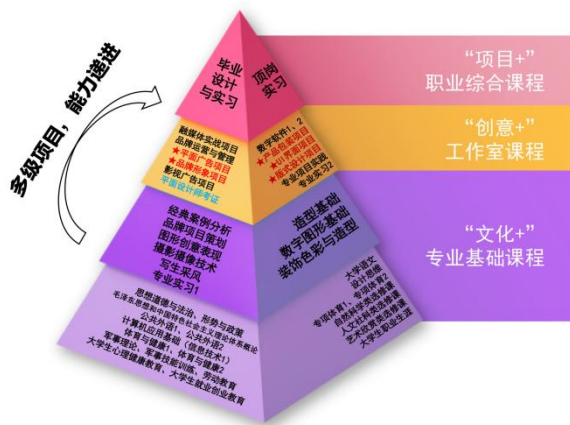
多级项目，能力递进

毕业设计与实习

顶岗实习

"项目+"
职业综合课程

融媒体实战项目
品牌运营与管理
★平面广告项目
★品牌形象项目
影视广告项目
平面设计师考证

数字软件1、2
★广告创意项目
★UI界面项目
★版式设计项目
平面设计实践
专业实习2

"创意+"
工作室课程

经典案例分析
品牌项目策划
图形创意表现
摄影摄像技术
写生采风
专业实习1

造型基础
数字图形基础
装饰色彩与造型

"文化+"
专业基础课程

思想道德与法治，形势与政策
毛泽东思想和中国特色社会主义理论体系概论
公共外语1、公共外语2
计算机应用基础（信息技术1）
体育与健康1，体育与健康2
军事理论、军事技能训练、劳动教育
大学生心理健康教育，大学生就业创业教育

大学语文
设计思维
专项体育1，专项体育2
自然科学类选修课
人文社科类选修课
艺术欣赏类选修课
大学职业生涯